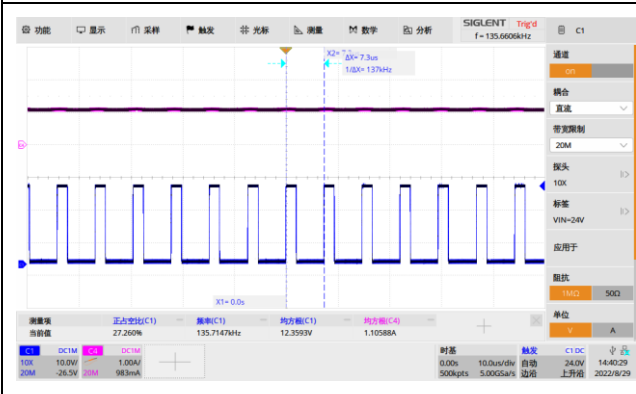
功能 显示 采样 触发 光标 测量 数学 分析 SIGLENT Trig'd f = 135.6606kHz C1

X2= 7.3
ΔX= 7.3us
1/ΔX= 137kHz

X1= 0.0s

通道
on
耦合
直流
带宽限制
20M
探头
10X
标签
VIN=24V
应用于
阻抗
1MΩ 50Ω
单位
V A

| 测量项 | 正占空比(C1) | 频率(C1) | 均方根(C1) | 均方根(C4) |
|---|---|---|---|---|
| 当前值 | 27.260% | 135.7147kHz | 12.3593V | 1.10588A |

C1 DC1M 10X 10.0V/ 20M -26.5V
C4 DC1M 1.00A/ 20M 983mA

时基 0.00s 10.0us/div 500kpts 5.00GSa/s
触发 C1 DC 自动 24.0V 边沿 上升沿
14:40:29 2022/8/29